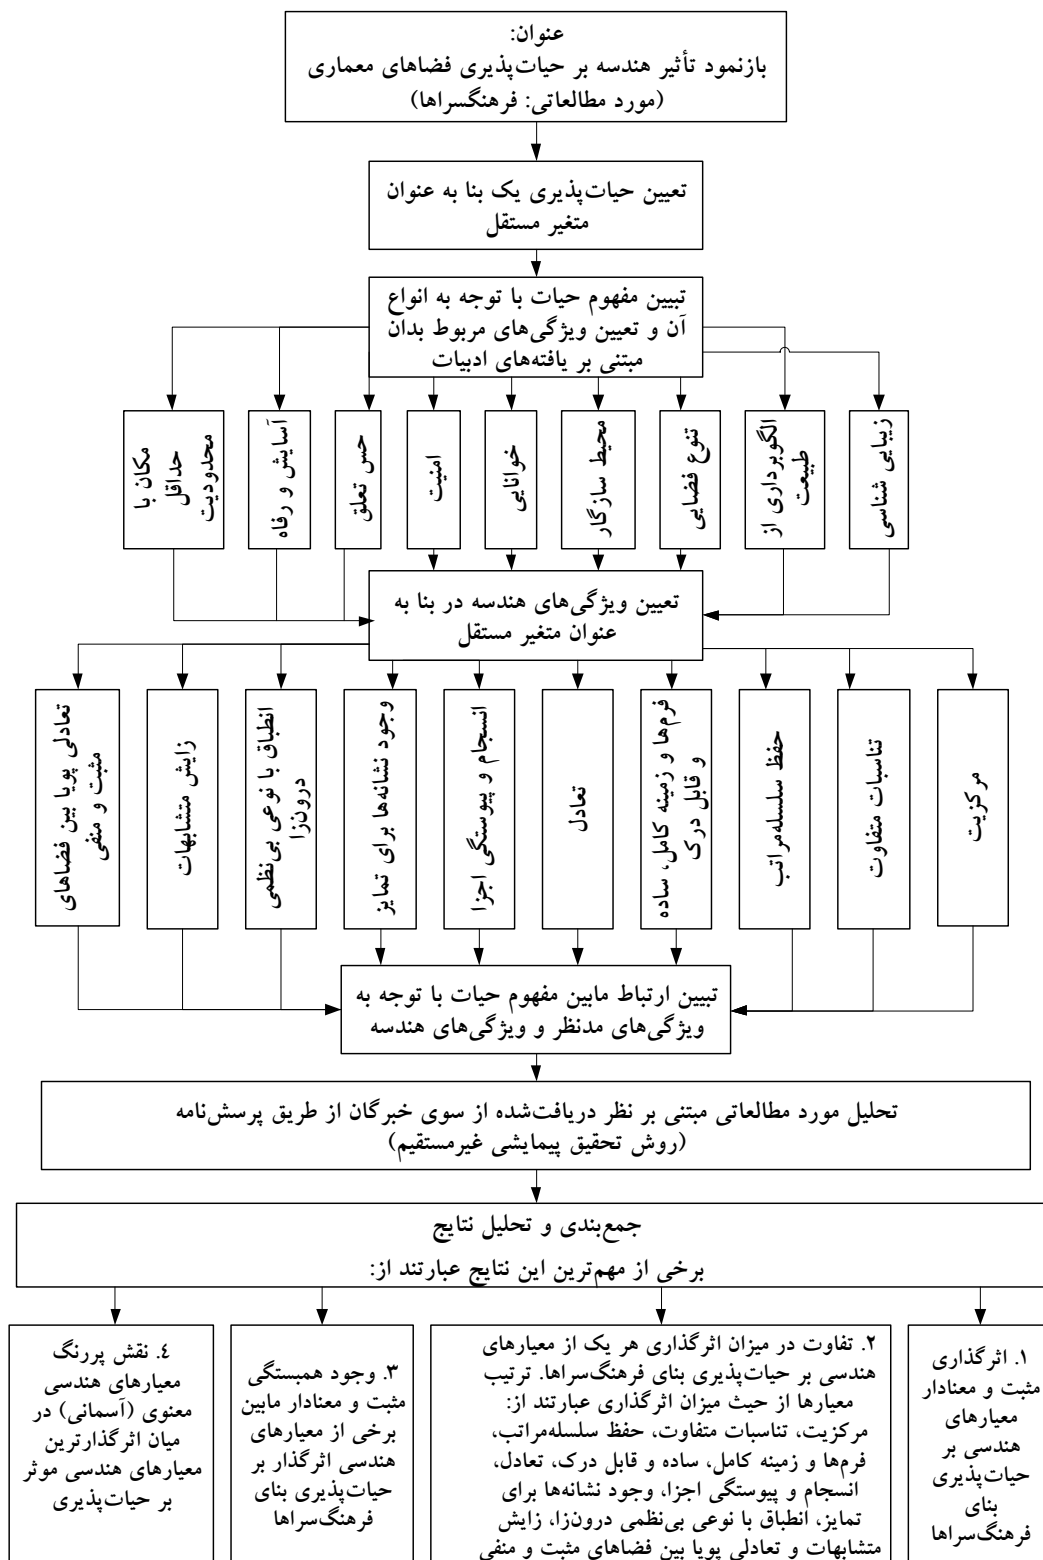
عنوان:
بازنمود تأثیر هندسه بر حیات‌پذیری فضاهای معماری
(مورد مطالعاتی: فرهنگسراها)

تعیین حیات‌پذیری یک بنا به عنوان متغیر مستقل

تبیین مفهوم حیات با توجه به انواع آن و تعیین ویژگی‌های مربوط بدان مبتنی بر یافته‌های ادبیات

مکان با حداقل محدودیت

آسایش و رفاه

حس تعلق

امنیت

خوانایی

محیط سازگار

تنوع فضایی

الگوبرداری از طبیعت

زیبایی شناسی

تعیین ویژگی‌های هندسه در بنا به عنوان متغیر مستقل

تعادلی پویا بین فضاهای مثبت و منفی

زایش متشابهات

انطباق با نوعی بی‌نظمی درونزا

وجود نشانه‌ها برای تمایز

انسجام و پیوستگی اجزا

تعادل

فرم‌ها و زمینه کامل، ساده و قابل درک

حفظ سلسله‌مراتب

تناسبات متفاوت

مرکزیت

تبیین ارتباط مابین مفهوم حیات با توجه به ویژگی‌های مدنظر و ویژگی‌های هندسه

تحلیل مورد مطالعاتی مبتنی بر نظر دریافت‌شده از سوی خبرگان از طریق پرسش‌نامه
(روش تحقیق پیمایشی غیرمستقیم)

جمع‌بندی و تحلیل نتایج
برخی از مهم‌ترین این نتایج عبارتند از:

٤. نقش پررنگ معیارهای هندسی معنوی (آسمانی) در میان اثرگذارترین معیارهای هندسی موثر بر حیات‌پذیری

٣. وجود همبستگی مثبت و معنادار مابین برخی از معیارهای هندسی اثرگذار بر حیات‌پذیری بنای فرهنگسراها

٢. تفاوت در میزان اثرگذاری هر یک از معیارهای هندسی بر حیات‌پذیری بنای فرهنگ‌سراها. ترتیب معیارها از حیث میزان اثرگذاری عبارتند از: مرکزیت، تناسبات متفاوت، حفظ سلسله‌مراتب، فرم‌ها و زمینه کامل، ساده و قابل درک، تعادل، انسجام و پیوستگی اجزا، وجود نشانه‌ها برای تمایز، انطباق با نوعی بی‌نظمی درونزا، زایش متشابهات و تعادلی پویا بین فضاهای مثبت و منفی

١. اثرگذاری مثبت و معنادار معیارهای هندسی بر حیات‌پذیری بنای فرهنگ‌سراها